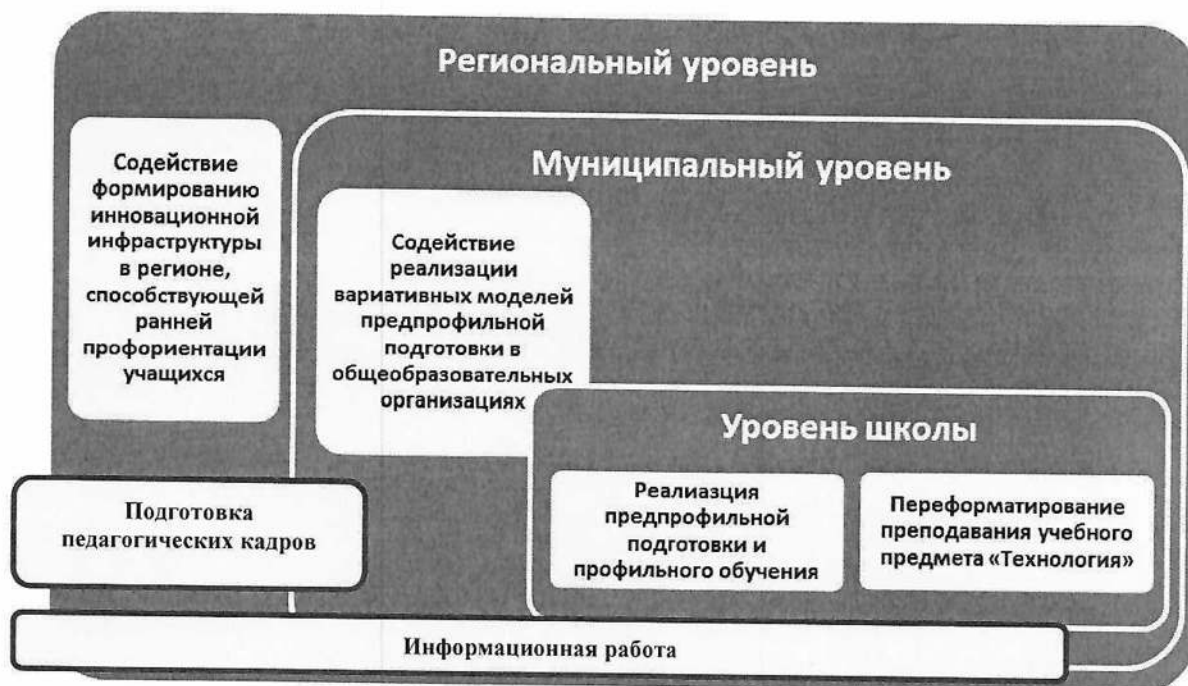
Региональный уровень

Содействие формированию инновационной инфраструктуры в регионе, способствующей ранней профориентации учащихся

Муниципальный уровень

Содействие реализации вариативных моделей предпрофильной подготовки в общеобразовательных организациях

Уровень школы

Подготовка педагогических кадров

Реалиазция предпрофильной подготовки и профильного обучения

Переформатирование преподавания учебного предмета «Технология»

Информационная работа